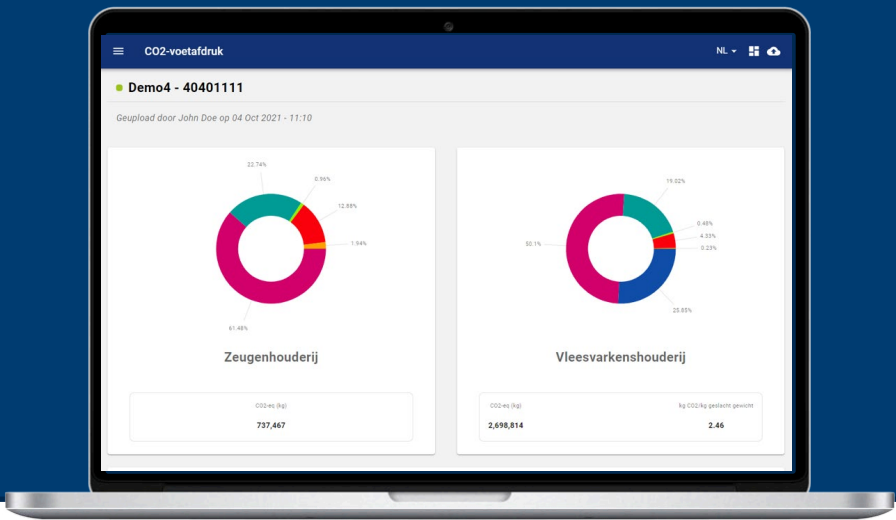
CO2-voetafdruk

NL

Demo4 - 40401111

Geupload door John Doe op 04 Oct 2021 - 11:10

22.74%
0.96%
12.88%
1.94%
61.48%

Zeugenhouderij

CO2-eq (kg)
737,467

19.02%
0.48%
4.30%
0.23%
50.1%
25.85%

Vleesvarkenshouderij

CO2-eq (kg)
2,698,814

kg CO2/kg geslacht gewicht
2.46